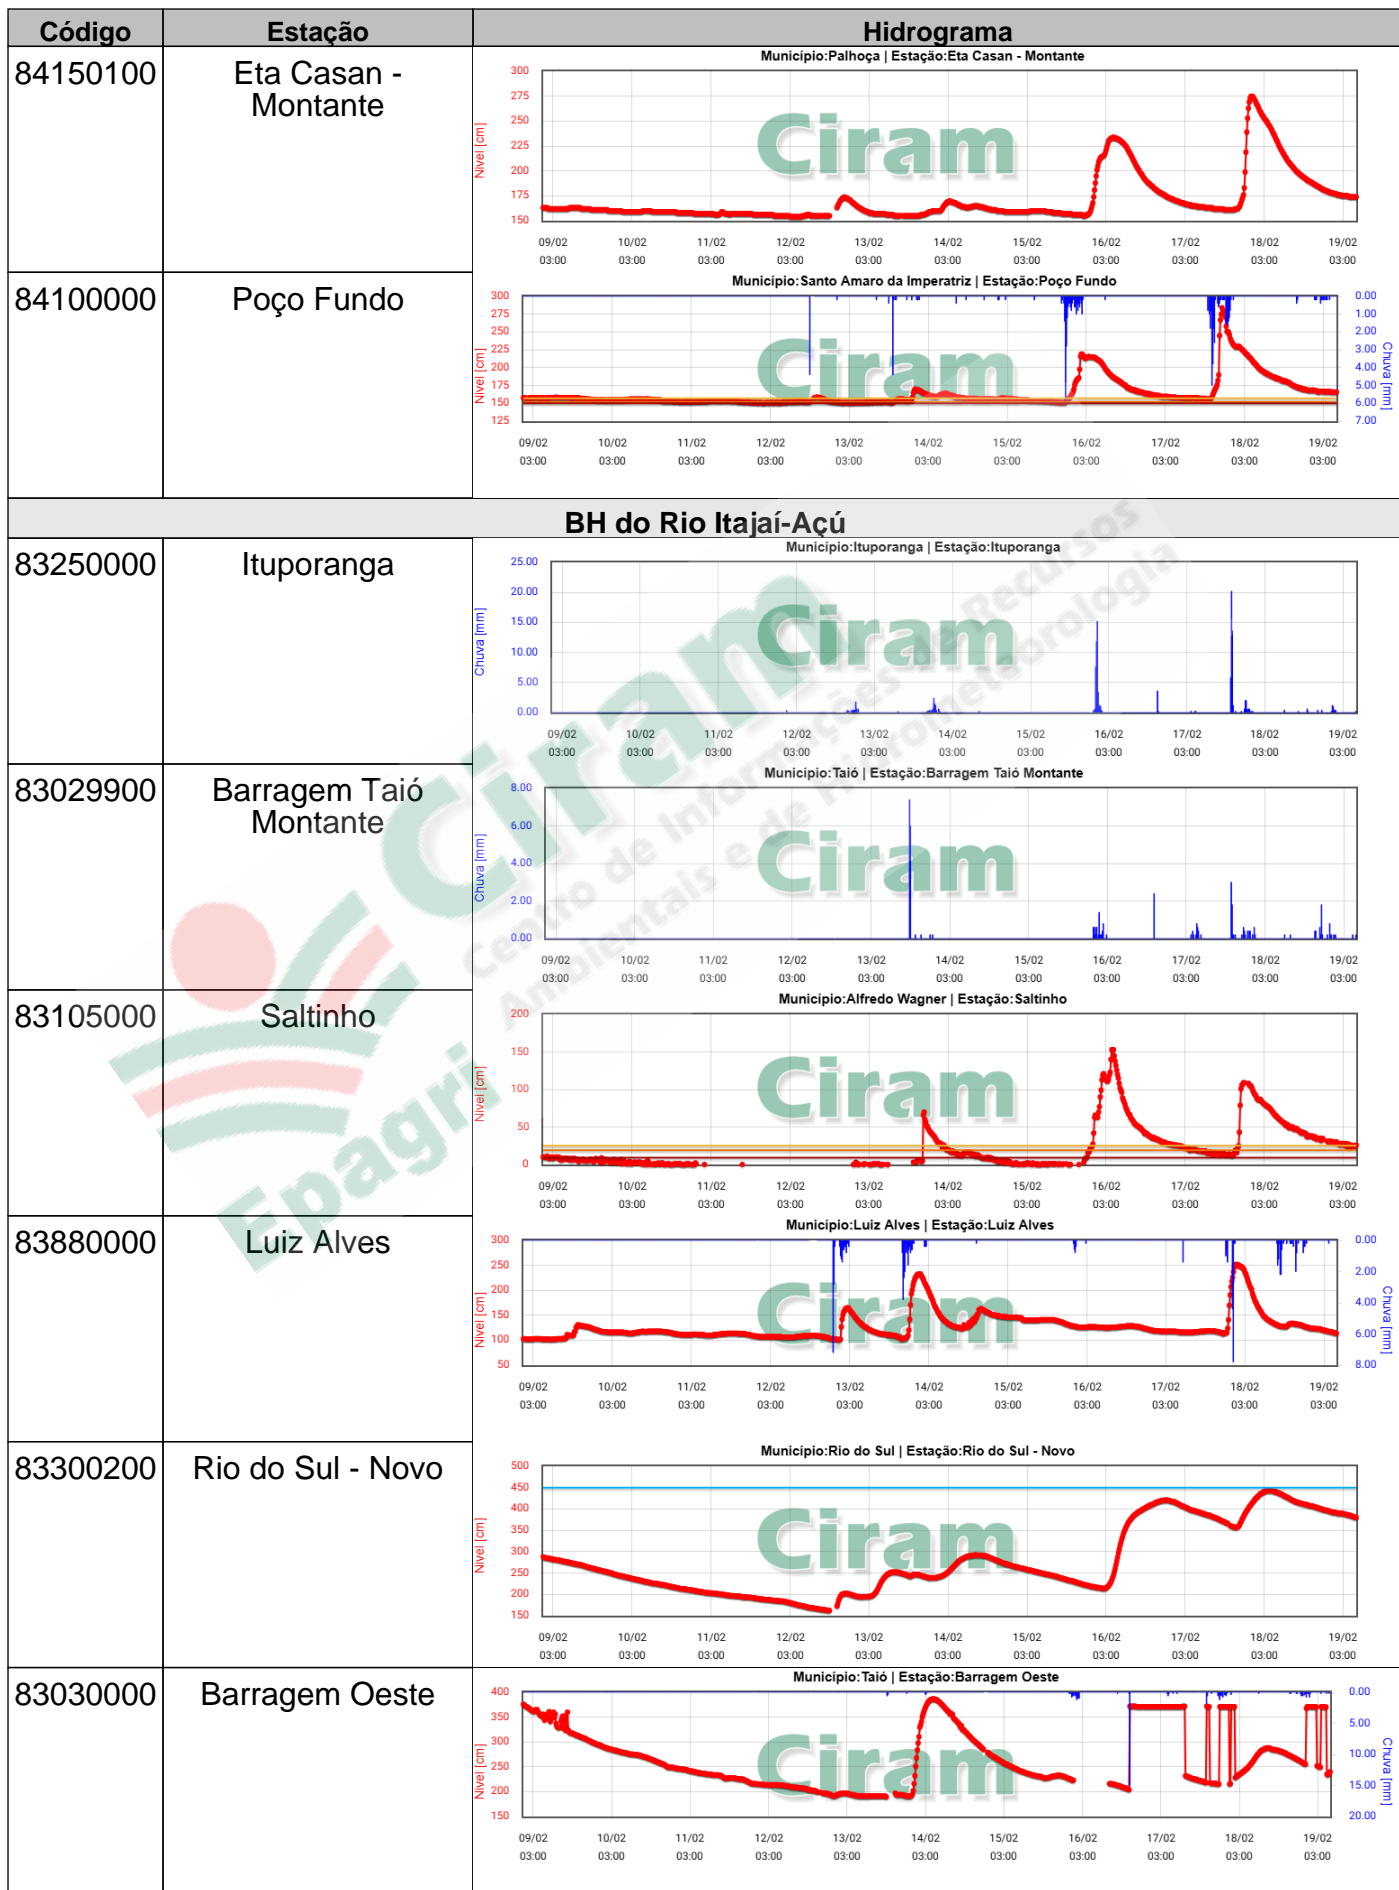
| Código | Estação | Hidrograma |
|---|---|---|
| 84150100 | Eta Casan - Montante | Municipio:Palhoça \| Estação:Eta Casan - Montante |
| 84100000 | Poço Fundo | Municipio:Santo Amaro da Imperatriz \| Estação:Poço Fundo |

BH do Rio Itajaí-Açú

| | | |
|---|---|---|
| 83250000 | Ituporanga | Municipio:Ituporanga \| Estação:Ituporanga |
| 83029900 | Barragem Taió Montante | Municipio:Taió \| Estação:Barragem Taió Montante |
| 83105000 | Saltinho | Municipio:Alfredo Wagner \| Estação:Saltinho |
| 83880000 | Luiz Alves | Municipio:Luiz Alves \| Estação:Luiz Alves |
| 83300200 | Rio do Sul - Novo | Municipio:Rio do Sul \| Estação:Rio do Sul - Novo |
| 83030000 | Barragem Oeste | Municipio:Taió \| Estação:Barragem Oeste |

Nivel [cm]
Chuva [mm]
09/02 03:00
10/02 03:00
11/02 03:00
12/02 03:00
13/02 03:00
14/02 03:00
15/02 03:00
16/02 03:00
17/02 03:00
18/02 03:00
19/02 03:00

Ciram

Ciram
Centro de Informações de Recursos Ambientais e de Hidrometeorologia
Epagri